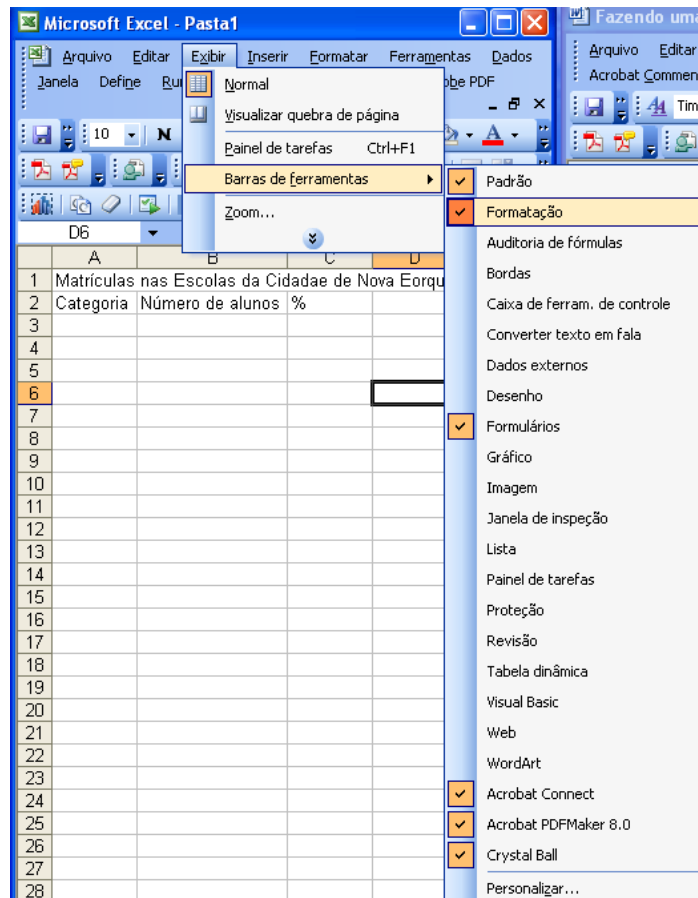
Microsoft Excel - Pasta1

Fazendo uma

Arquivo Editar Exibir Inserir Formatar Ferramentas Dados

Janela Define Ru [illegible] obe PDF

Arquivo Editar

Acrobat Commen

10 N

Tim

D6

Normal

Visualizar quebra de página

Painel de tarefas Ctrl+F1

Barras de ferramentas

Zoom...

Padrão

Formatação

Auditoria de fórmulas

Bordas

Caixa de ferram. de controle

Converter texto em fala

Dados externos

Desenho

Formulários

Gráfico

Imagem

Janela de inspeção

Lista

Painel de tarefas

Proteção

Revisão

Tabela dinâmica

Visual Basic

Web

WordArt

Acrobat Connect

Acrobat PDFMaker 8.0

Crystal Ball

Personalizar...

| | A | B | C | D |
|---|---|---|---|---|
| 1 | Matrículas nas Escolas da Cidadae de Nova Eorqu | | | |
| 2 | Categoria | Número de alunos | % | |
| 3 | | | | |
| 4 | | | | |
| 5 | | | | |
| 6 | | | | |
| 7 | | | | |
| 8 | | | | |
| 9 | | | | |
| 10 | | | | |
| 11 | | | | |
| 12 | | | | |
| 13 | | | | |
| 14 | | | | |
| 15 | | | | |
| 16 | | | | |
| 17 | | | | |
| 18 | | | | |
| 19 | | | | |
| 20 | | | | |
| 21 | | | | |
| 22 | | | | |
| 23 | | | | |
| 24 | | | | |
| 25 | | | | |
| 26 | | | | |
| 27 | | | | |
| 28 | | | | |